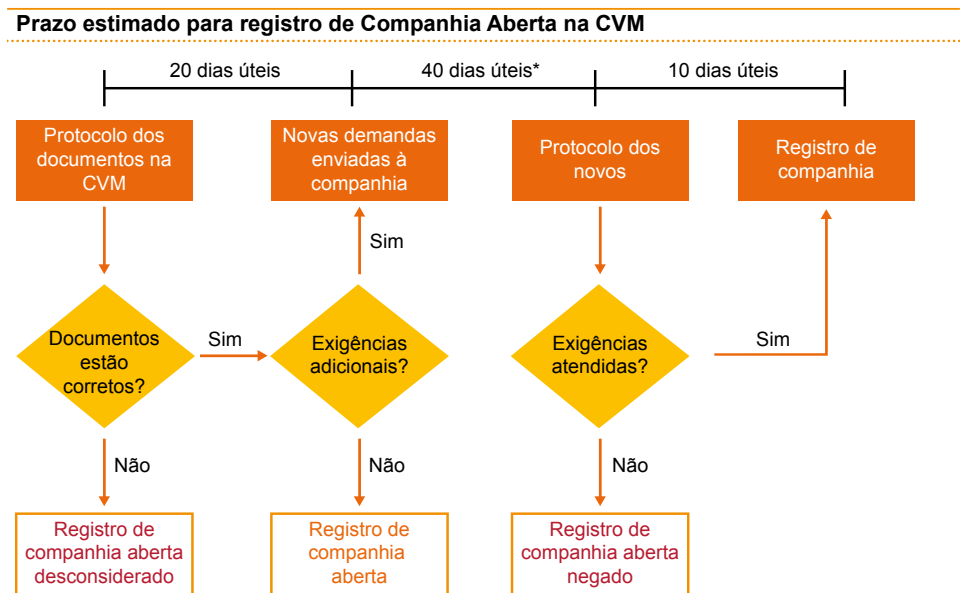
Prazo estimado para registro de Companhia Aberta na CVM

20 dias úteis

40 dias úteis*

10 dias úteis

Protocolo dos documentos na CVM

Novas demandas enviadas à companhia

Protocolo dos novos

Registro de companhia

Sim

Documentos estão corretos?

Sim

Exigências adicionais?

Exigências atendidas?

Sim

Não

Não

Não

Registro de companhia aberta desconsiderado

Registro de companhia aberta

Registro de companhia aberta negado